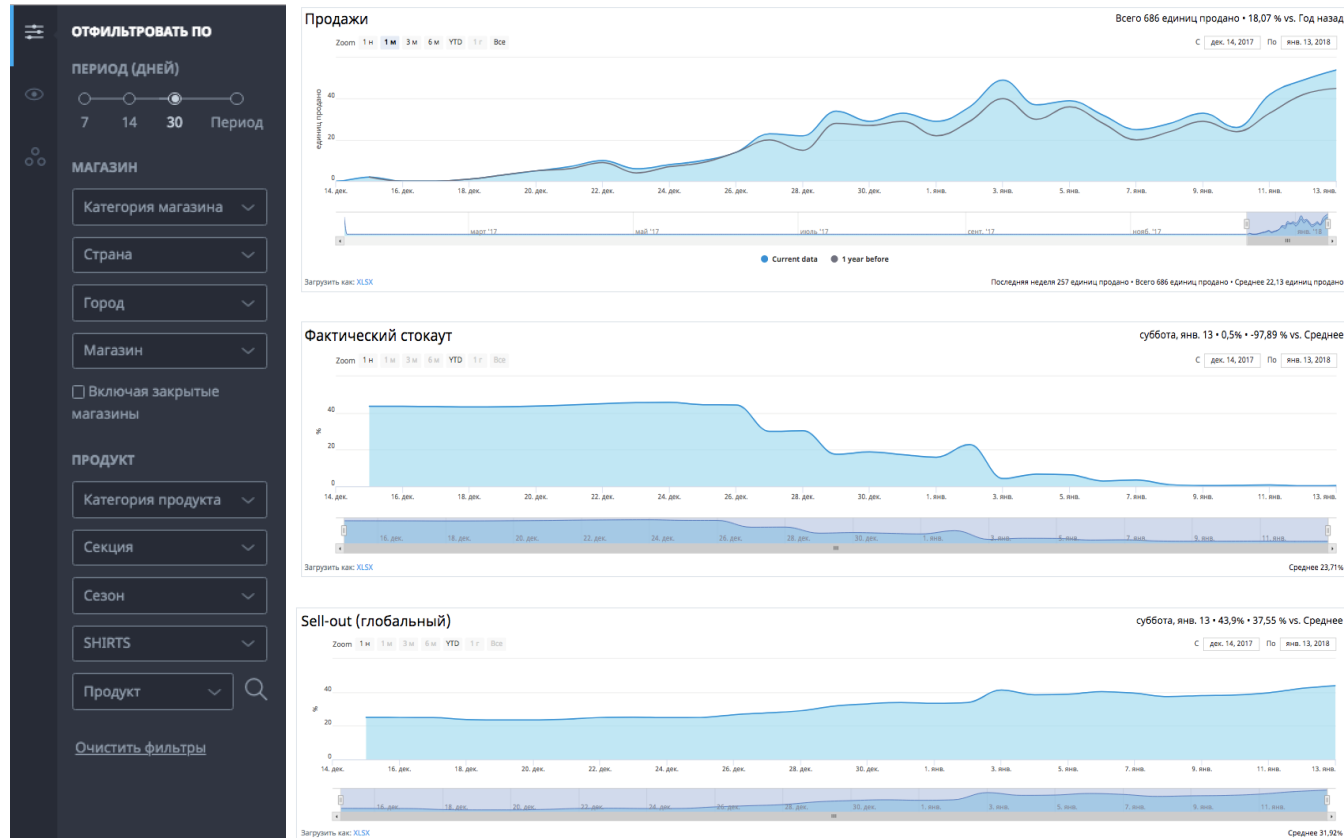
ОТФИЛЬТРОВАТЬ ПО

ПЕРИОД (ДНЕЙ)

7 14 30 Период

МАГАЗИН

Категория магазина

Страна

Город

Магазин

Включая закрытые магазины

ПРОДУКТ

Категория продукта

Секция

Сезон

SHIRTS

Продукт

Очистить фильтры

Продажи

Всего 686 единиц продано • 18,07 % vs. Год назад

Zoom 1 н 1 м 3 м 6 м YTD 1 г Все

С дек. 14, 2017 По янв. 13, 2018

единиц продано

0 20 40

14. дек. 16. дек. 18. дек. 20. дек. 22. дек. 24. дек. 26. дек. 28. дек. 30. дек. 1. янв. 3. янв. 5. янв. 7. янв. 9. янв. 11. янв. 13. янв.

март '17 май '17 июль '17 сент. '17 нояб. '17 янв. '18

Current data 1 year before

Загрузить как: XLSX

Последняя неделя 257 единиц продано • Всего 686 единиц продано • Среднее 22,13 единиц продано

Фактический стокаут

суббота, янв. 13 • 0,5% • -97,89 % vs. Среднее

Zoom 1 н 1 м 3 м 6 м YTD 1 г Все

С дек. 14, 2017 По янв. 13, 2018

%

0 20 40

14. дек. 16. дек. 18. дек. 20. дек. 22. дек. 24. дек. 26. дек. 28. дек. 30. дек. 1. янв. 3. янв. 5. янв. 7. янв. 9. янв. 11. янв. 13. янв.

16. дек. 18. дек. 20. дек. 22. дек. 24. дек. 26. дек. 28. дек. 30. дек. 1. янв. 3. янв. 5. янв. 7. янв. 9. янв. 11. янв.

Загрузить как: XLSX

Среднее 23,71%

Sell-out (глобальный)

суббота, янв. 13 • 43,9% • 37,55 % vs. Среднее

Zoom 1 н 1 м 3 м 6 м YTD 1 г Все

С дек. 14, 2017 По янв. 13, 2018

%

0 20 40

14. дек. 16. дек. 18. дек. 20. дек. 22. дек. 24. дек. 26. дек. 28. дек. 30. дек. 1. янв. 3. янв. 5. янв. 7. янв. 9. янв. 11. янв. 13. янв.

16. дек. 18. дек. 20. дек. 22. дек. 24. дек. 26. дек. 28. дек. 30. дек. 1. янв. 3. янв. 5. янв. 7. янв. 9. янв. 11. янв.

Загрузить как: XLSX

Среднее 31,92%